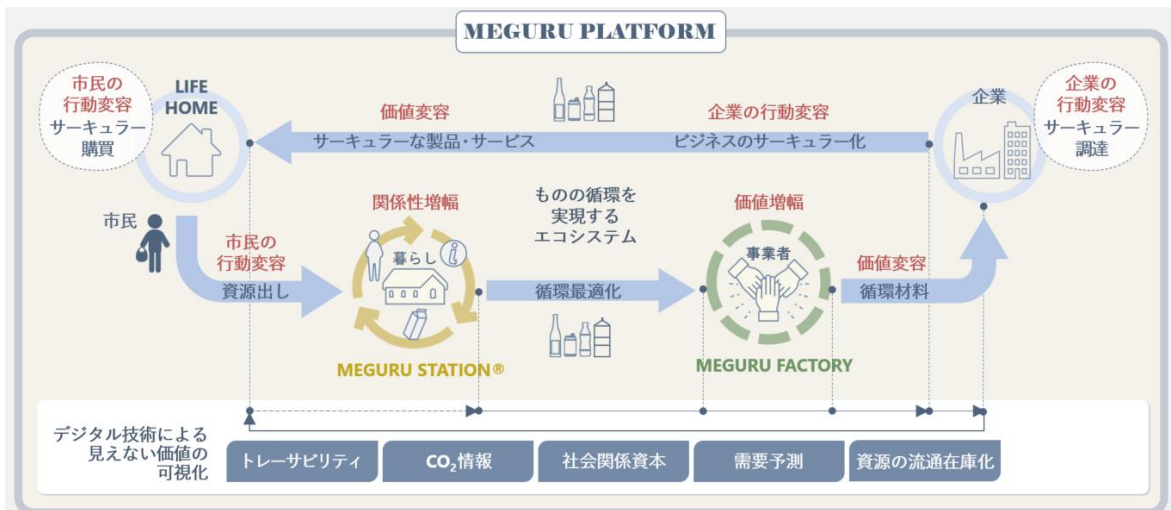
MEGURU PLATFORM

市民の行動変容
サーキュラー購買

LIFE HOME

価値変容
サーキュラーな製品・サービス

企業の行動変容
ビジネスのサーキュラー化

企業

企業の行動変容
サーキュラー調達

市民

市民の行動変容
資源出し

関係性増幅

暮らし

ものの循環を実現するエコシステム

循環最適化

価値増幅

事業者

価値変容
循環材料

MEGURU STATION®

MEGURU FACTORY

デジタル技術による見えない価値の可視化

| トレーサビリティ | $CO_2$情報 | 社会関係資本 | 需要予測 | 資源の流通在庫化 |
|---|---|---|---|---|